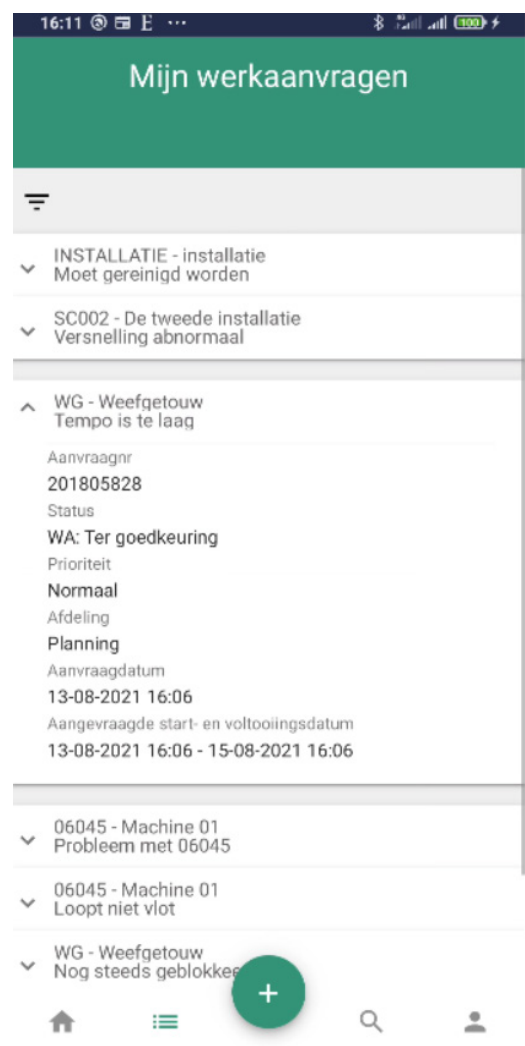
16:11 E ···

100

Mijn werkaanvragen

INSTALLATIE - installatie
Moet gereinigd worden

SC002 - De tweede installatie
Versnelling abnormaal

WG - Weefgetouw
Tempo is te laag

Aanvraagnr
201805828
Status
WA: Ter goedkeuring
Prioriteit
Normaal
Afdeling
Planning
Aanvraagdatum
13-08-2021 16:06
Aangevraagde start- en voltooiingsdatum
13-08-2021 16:06 - 15-08-2021 16:06

06045 - Machine 01
Probleem met 06045

06045 - Machine 01
Loopt niet vlot

WG - Weefgetouw
Nog steeds geblokke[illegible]

+